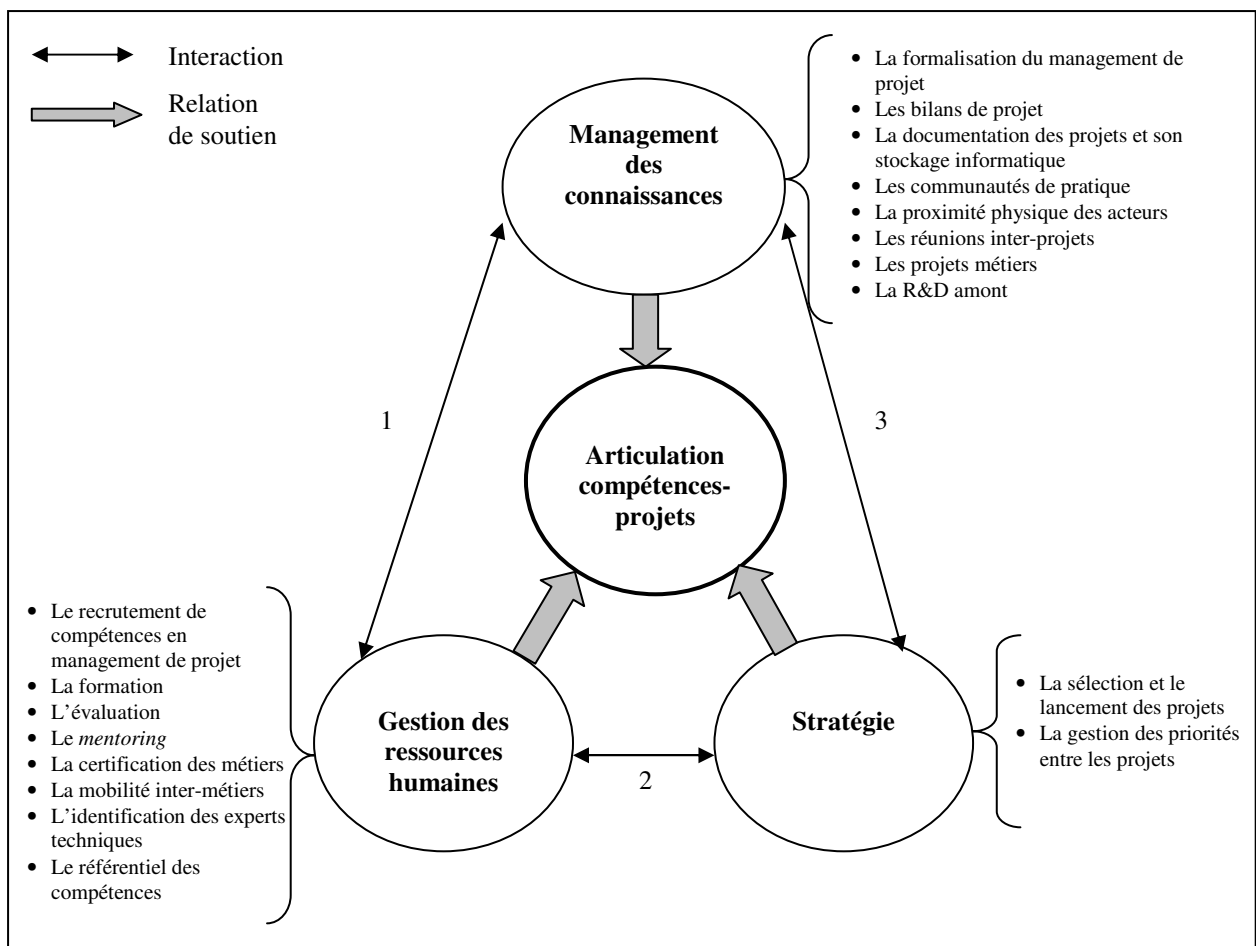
Interaction

Relation de soutien

Management des connaissances

- La formalisation du management de projet
- Les bilans de projet
- La documentation des projets et son stockage informatique
- Les communautés de pratique
- La proximité physique des acteurs
- Les réunions inter-projets
- Les projets métiers
- La R&D amont

1

3

Articulation compétences-projets

- Le recrutement de compétences en management de projet
- La formation
- L'évaluation
- Le *mentoring*
- La certification des métiers
- La mobilité inter-métiers
- L'identification des experts techniques
- Le référentiel des compétences

Gestion des ressources humaines

2

Stratégie

- La sélection et le lancement des projets
- La gestion des priorités entre les projets